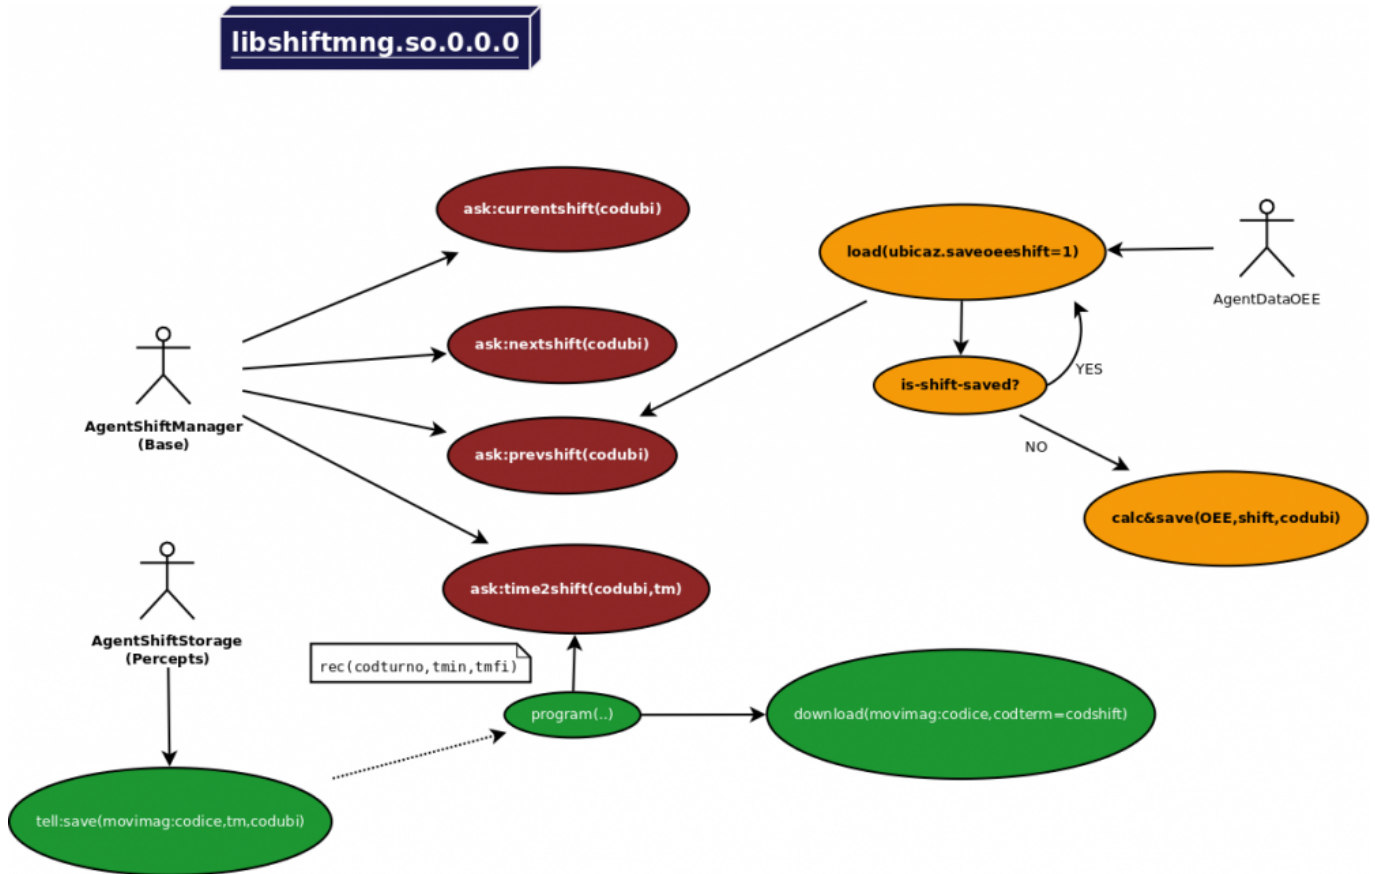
libshiftmng.so.0.0.0

ask:currentshift(codubi)

load(ubicaz.saveoeeshift=1)

AgentDataOEE

ask:nextshift(codubi)

is-shift-saved?

YES

AgentShiftManager
(Base)

ask:prevshift(codubi)

NO

calc&save(OEE,shift,codubi)

ask:time2shift(codubi,tm)

AgentShiftStorage
(Percepts)

rec(codturno,tmin,tmfi)

program(..)

download(movimag:codice,codterm=codshift)

tell:save(movimag:codice,tm,codubi)